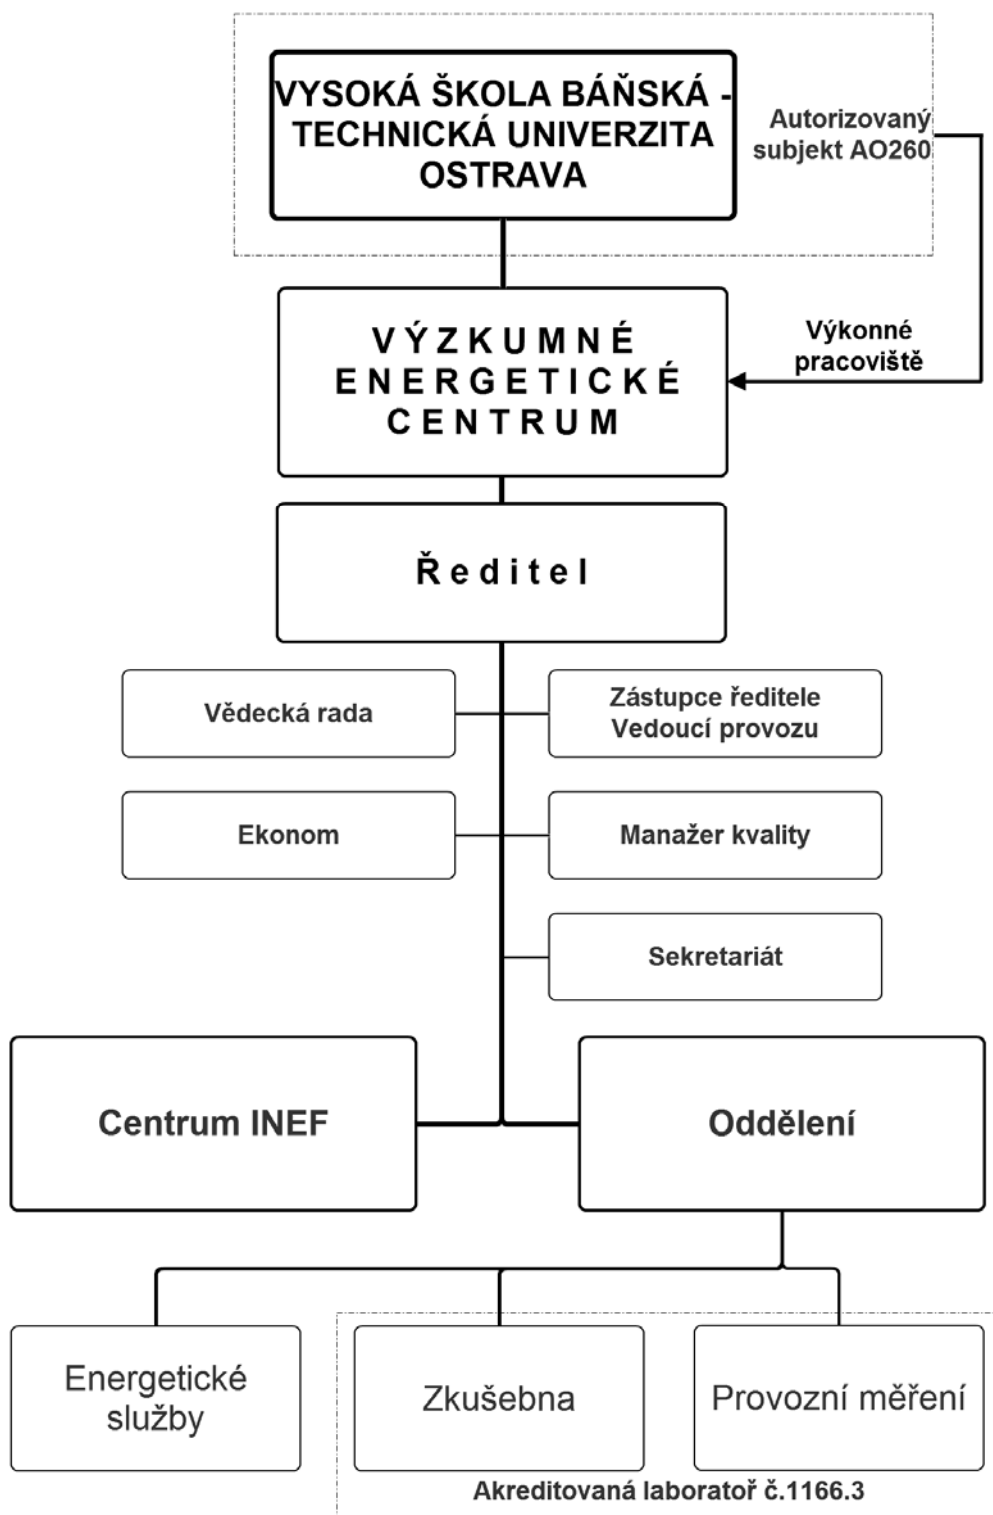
VYSOKÁ ŠKOLA BÁŇSKÁ - TECHNICKÁ UNIVERZITA OSTRAVA

Autorizovaný subjekt AO260

VÝZKUMNÉ ENERGETICKÉ CENTRUM

Výkonné pracoviště

Ředitel

Vědecká rada

Zástupce ředitele Vedoucí provozu

Ekonom

Manažer kvality

Sekretariát

Centrum INEF

Oddělení

Energetické služby

Zkušebna

Provozní měření

Akreditovaná laboratoř č.1166.3